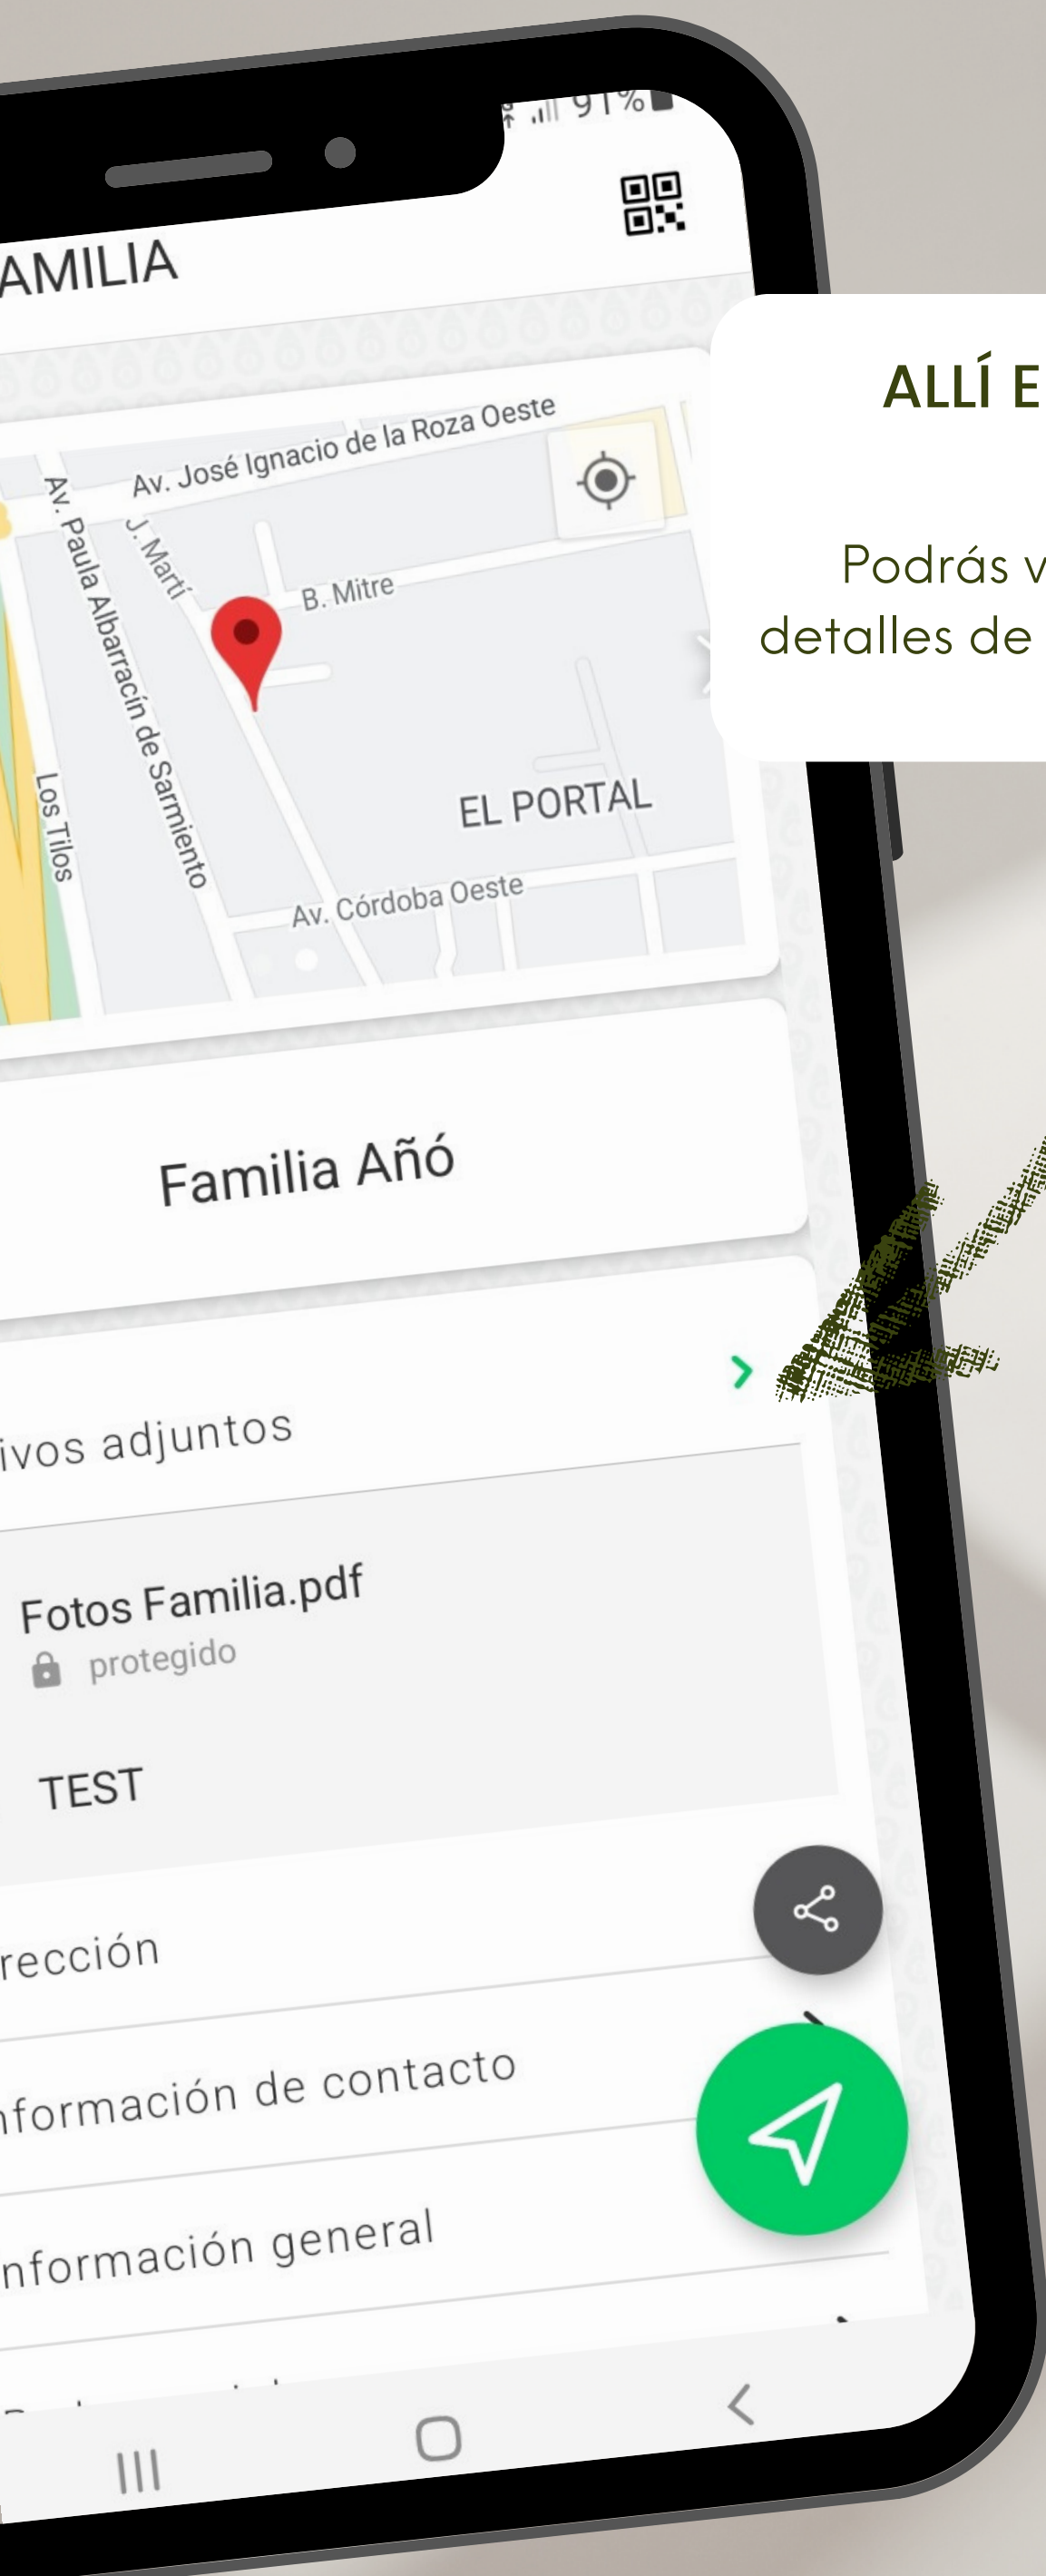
91%

AMILIA

Av. José Ignacio de la Roza Oeste
Av. Paula Albarracín de Sarmiento
J. Martí
B. Mitre
Los Tilos
EL PORTAL
Av. Córdoba Oeste

Familia Añó

ivos adjuntos

Fotos Familia.pdf
protegido

TEST

rección

nformación de contacto

nformación general

ALLÍ E

Podrás v
detalles de